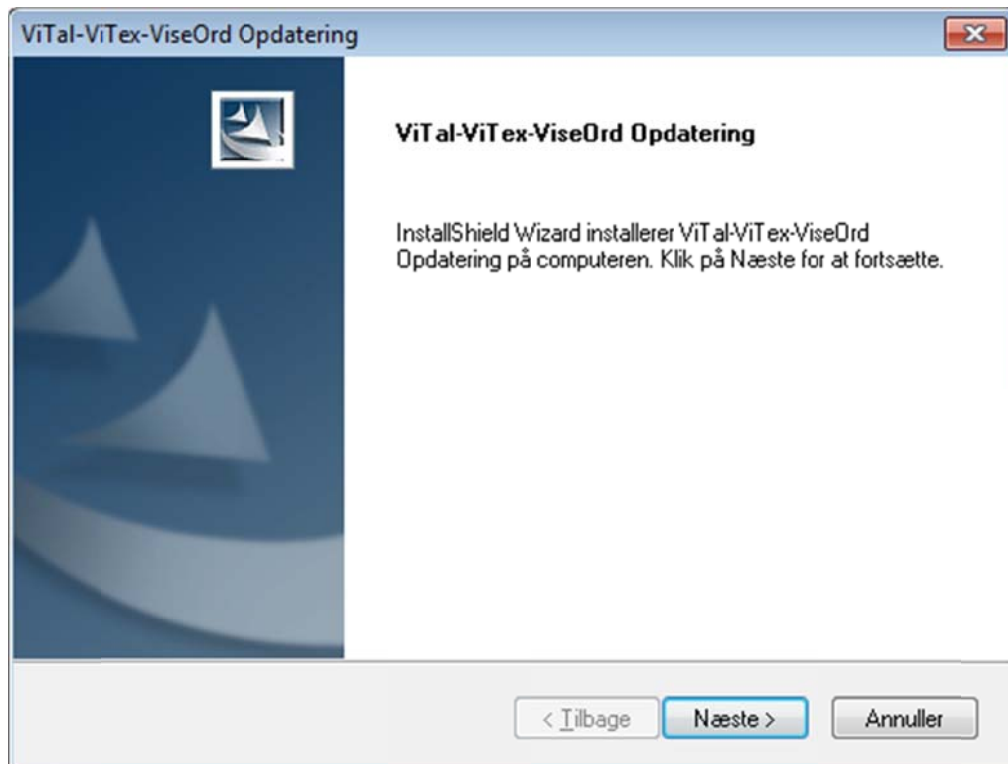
ViTal-ViTex-ViseOrd Opdatering

ViTal-ViTex-ViseOrd Opdatering

InstallShield Wizard installerer ViTal-ViTex-ViseOrd Opdatering på computeren. Klik på Næste for at fortsætte.

< Tilbage

Næste >

Annuller